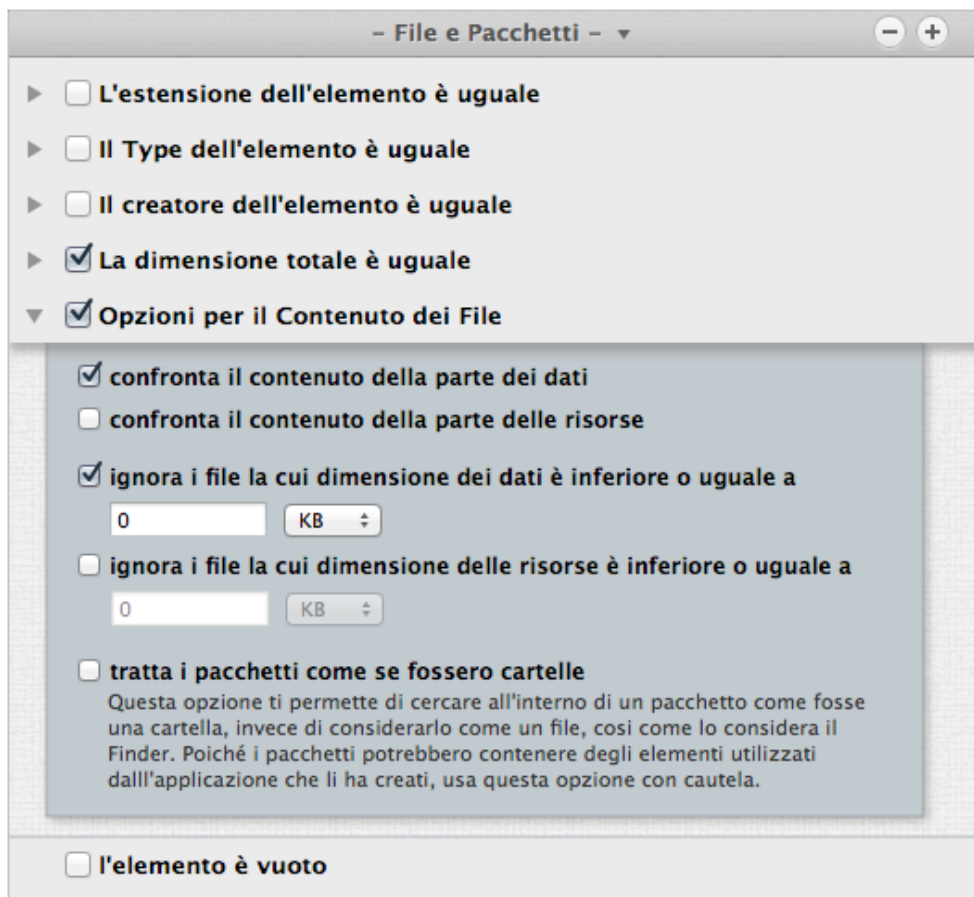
– File e Pacchetti –

L'estensione dell'elemento è uguale

Il Type dell'elemento è uguale

Il creatore dell'elemento è uguale

La dimensione totale è uguale

Opzioni per il Contenuto dei File

confronta il contenuto della parte dei dati

confronta il contenuto della parte delle risorse

ignora i file la cui dimensione dei dati è inferiore o uguale a

0 KB

ignora i file la cui dimensione delle risorse è inferiore o uguale a

0 KB

tratta i pacchetti come se fossero cartelle

Questa opzione ti permette di cercare all'interno di un pacchetto come fosse una cartella, invece di considerarlo come un file, cosi come lo considera il Finder. Poiché i pacchetti potrebbero contenere degli elementi utilizzati dalll'applicazione che li ha creati, usa questa opzione con cautela.

l'elemento è vuoto